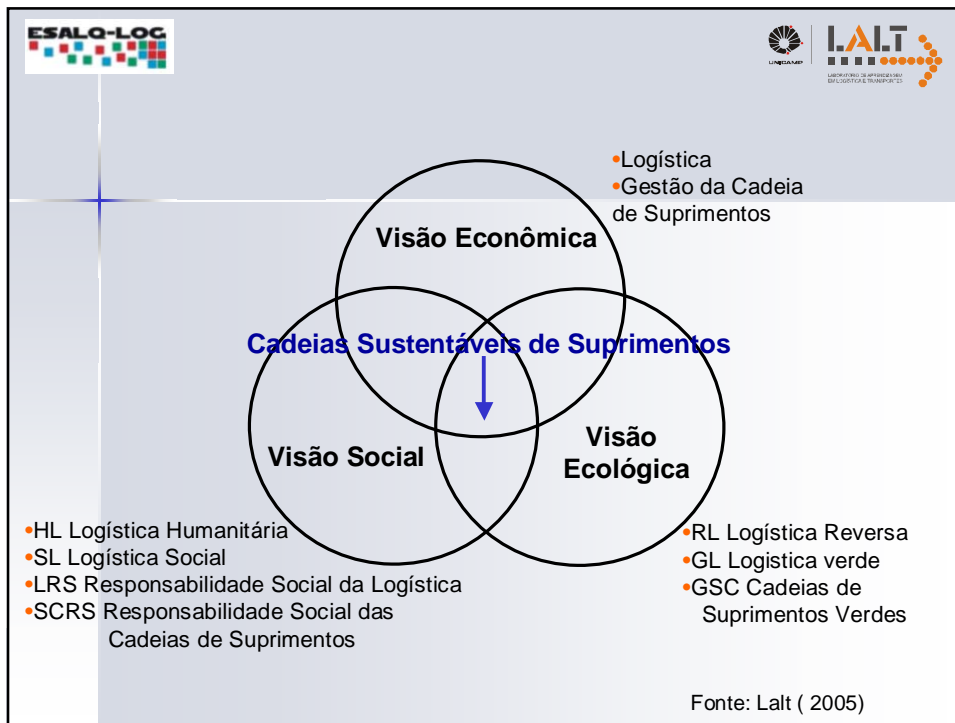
ESALQ-LOG

UNICAMP LALT LABORATÓRIO DE APRENDIZAGEM EM LOGÍSTICA E TRANSPORTES

•Logística
•Gestão da Cadeia de Suprimentos

Visão Econômica

Cadeias Sustentáveis de Suprimentos

Visão Social

Visão Ecológica

•HL Logística Humanitária
•SL Logística Social
•LRS Responsabilidade Social da Logística
•SCRS Responsabilidade Social das Cadeias de Suprimentos

•RL Logística Reversa
•GL Logistica verde
•GSC Cadeias de Suprimentos Verdes

Fonte: Lalt ( 2005)